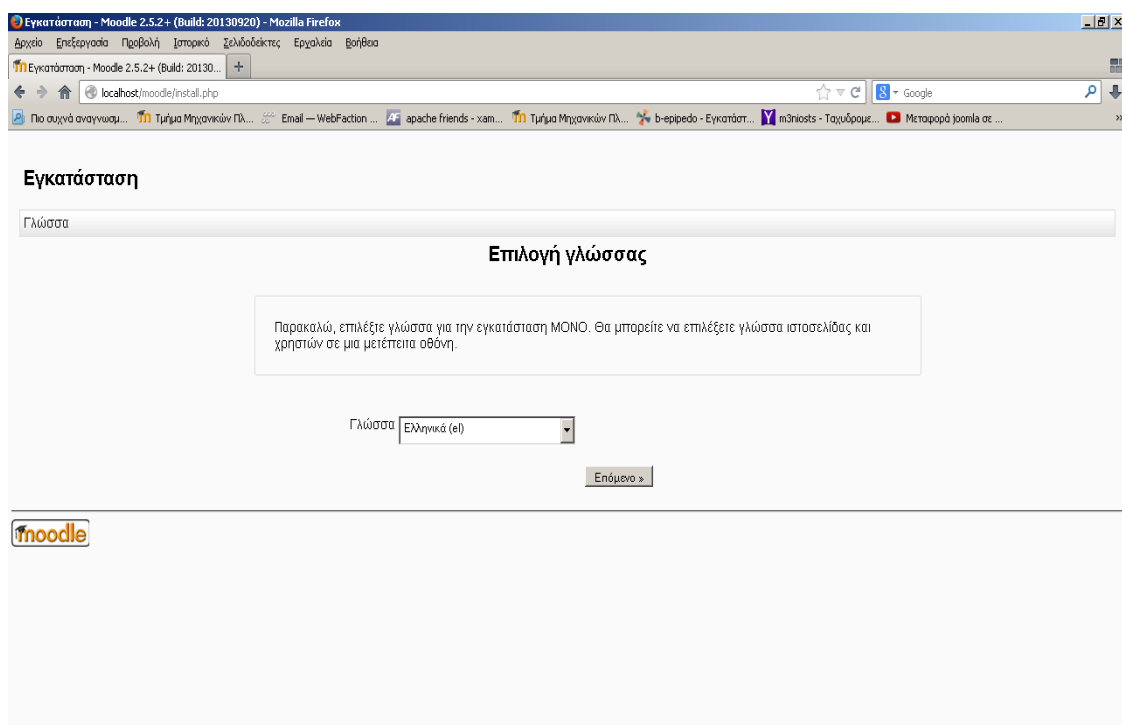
Εγκατάσταση - Moodle 2.5.2+ (Build: 20130920) - Mozilla Firefox

Αρχείο Επεξεργασία Προβολή Ιστορικό Σελιδοδείκτες Εργαλεία Βοήθεια

Εγκατάσταση - Moodle 2.5.2+ (Build: 20130...

localhost/moodle/install.php

Google

Πιο συχνά αναγνωσμ... Τμήμα Μηχανικών Πλ... Email — WebFaction ... apache friends - xam... Τμήμα Μηχανικών Πλ... b-epipedo - Εγκατάστ... m3niosts - Ταχυδρομε... Μεταφορά joomla σε ...

Εγκατάσταση

Γλώσσα

Επιλογή γλώσσας

Παρακαλώ, επιλέξτε γλώσσα για την εγκατάσταση ΜΟΝΟ. Θα μπορείτε να επιλέξετε γλώσσα ιστοσελίδας και χρηστών σε μια μετέπειτα οθόνη.

Γλώσσα Ελληνικά (el)

Επόμενο »

moodle